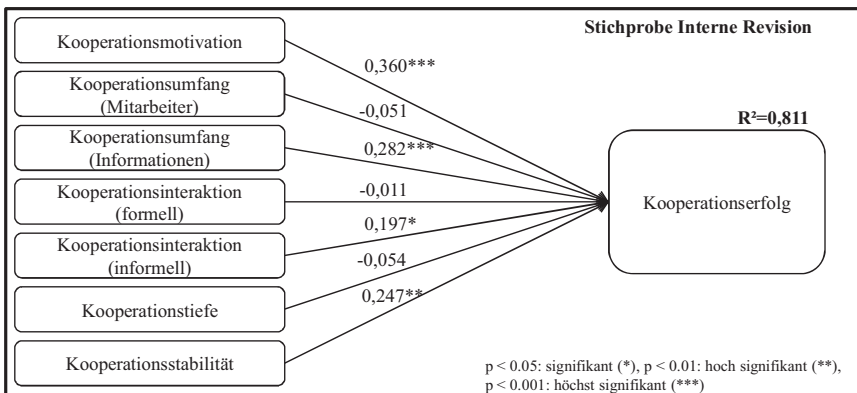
Stichprobe Interne Revision

Kooperationsmotivation

Kooperationsumfang (Mitarbeiter)

Kooperationsumfang (Informationen)

Kooperationsinteraktion (formell)

Kooperationsinteraktion (informell)

Kooperationstiefe

Kooperationsstabilität

0,360***

-0,051

0,282***

-0,011

0,197*

-0,054

0,247**

R²=0,811

Kooperationserfolg

p < 0.05: signifikant (*), p < 0.01: hoch signifikant (**), p < 0.001: höchst signifikant (***)